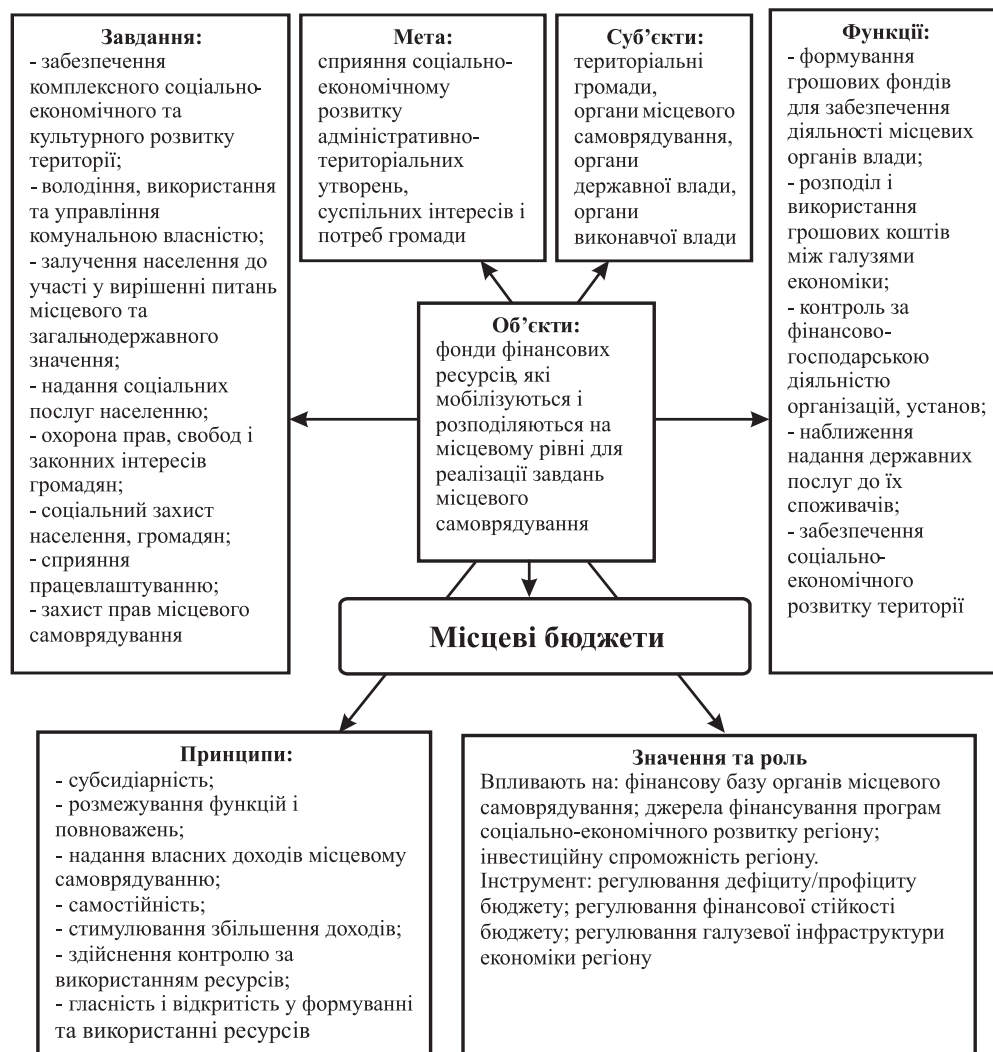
Завдання:
- забезпечення комплексного соціально-економічного та культурного розвитку території;
- володіння, використання та управління комунальною власністю;
- залучення населення до участі у вирішенні питань місцевого та загальнодержавного значення;
- надання соціальних послуг населенню;
- охорона прав, свобод і законних інтересів громадян;
- соціальний захист населення, громадян;
- сприяння працевлаштуванню;
- захист прав місцевого самоврядування

Мета:
сприяння соціально-економічному розвитку адміністративно-територіальних утворень, суспільних інтересів і потреб громади

Суб'єкти:
територіальні громади, органи місцевого самоврядування, органи державної влади, органи виконавчої влади

Функції:
- формування грошових фондів для забезпечення діяльності місцевих органів влади;
- розподіл і використання грошових коштів між галузями економіки;
- контроль за фінансово-господарською діяльністю організацій, установ;
- наближення надання державних послуг до їх споживачів;
- забезпечення соціально-економічного розвитку території

Об'єкти:
фонди фінансових ресурсів, які мобілізуються і розподіляються на місцевому рівні для реалізації завдань місцевого самоврядування

Місцеві бюджети

Принципи:
- субсидіарність;
- розмежування функцій і повноважень;
- надання власних доходів місцевому самоврядуванню;
- самостійність;
- стимулювання збільшення доходів;
- здійснення контролю за використанням ресурсів;
- гласність і відкритість у формуванні та використанні ресурсів

Значення та роль
Впливають на: фінансову базу органів місцевого самоврядування; джерела фінансування програм соціально-економічного розвитку регіону; інвестиційну спроможність регіону.
Інструмент: регулювання дефіциту/профіциту бюджету; регулювання фінансової стійкості бюджету; регулювання галузевої інфраструктури економіки регіону